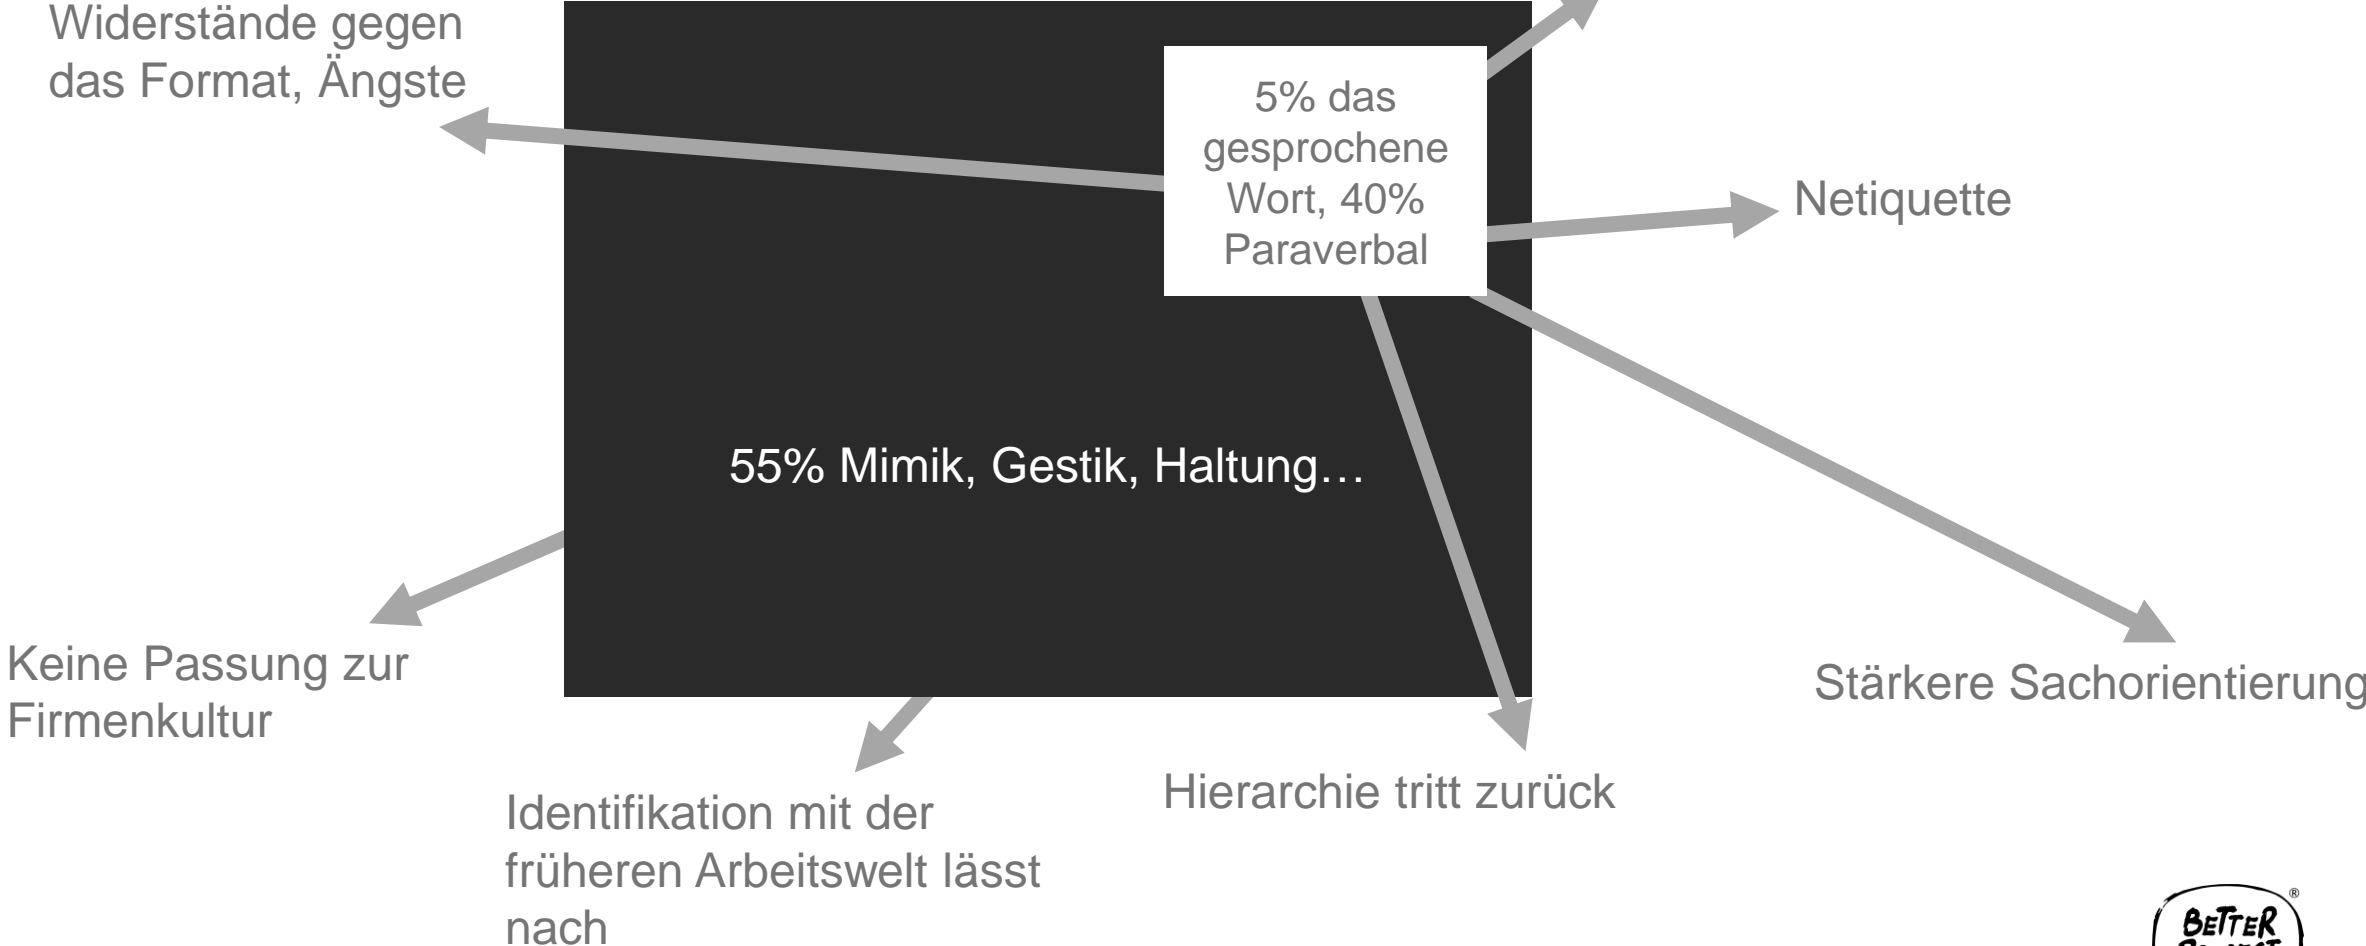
Widerstände gegen das Format, Ängste

5% das gesprochene Wort, 40% Paraverbal

Netiquette

55% Mimik, Gestik, Haltung…

Keine Passung zur Firmenkultur

Stärkere Sachorientierung

Hierarchie tritt zurück

Identifikation mit der früheren Arbeitswelt lässt nach

BETTER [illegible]